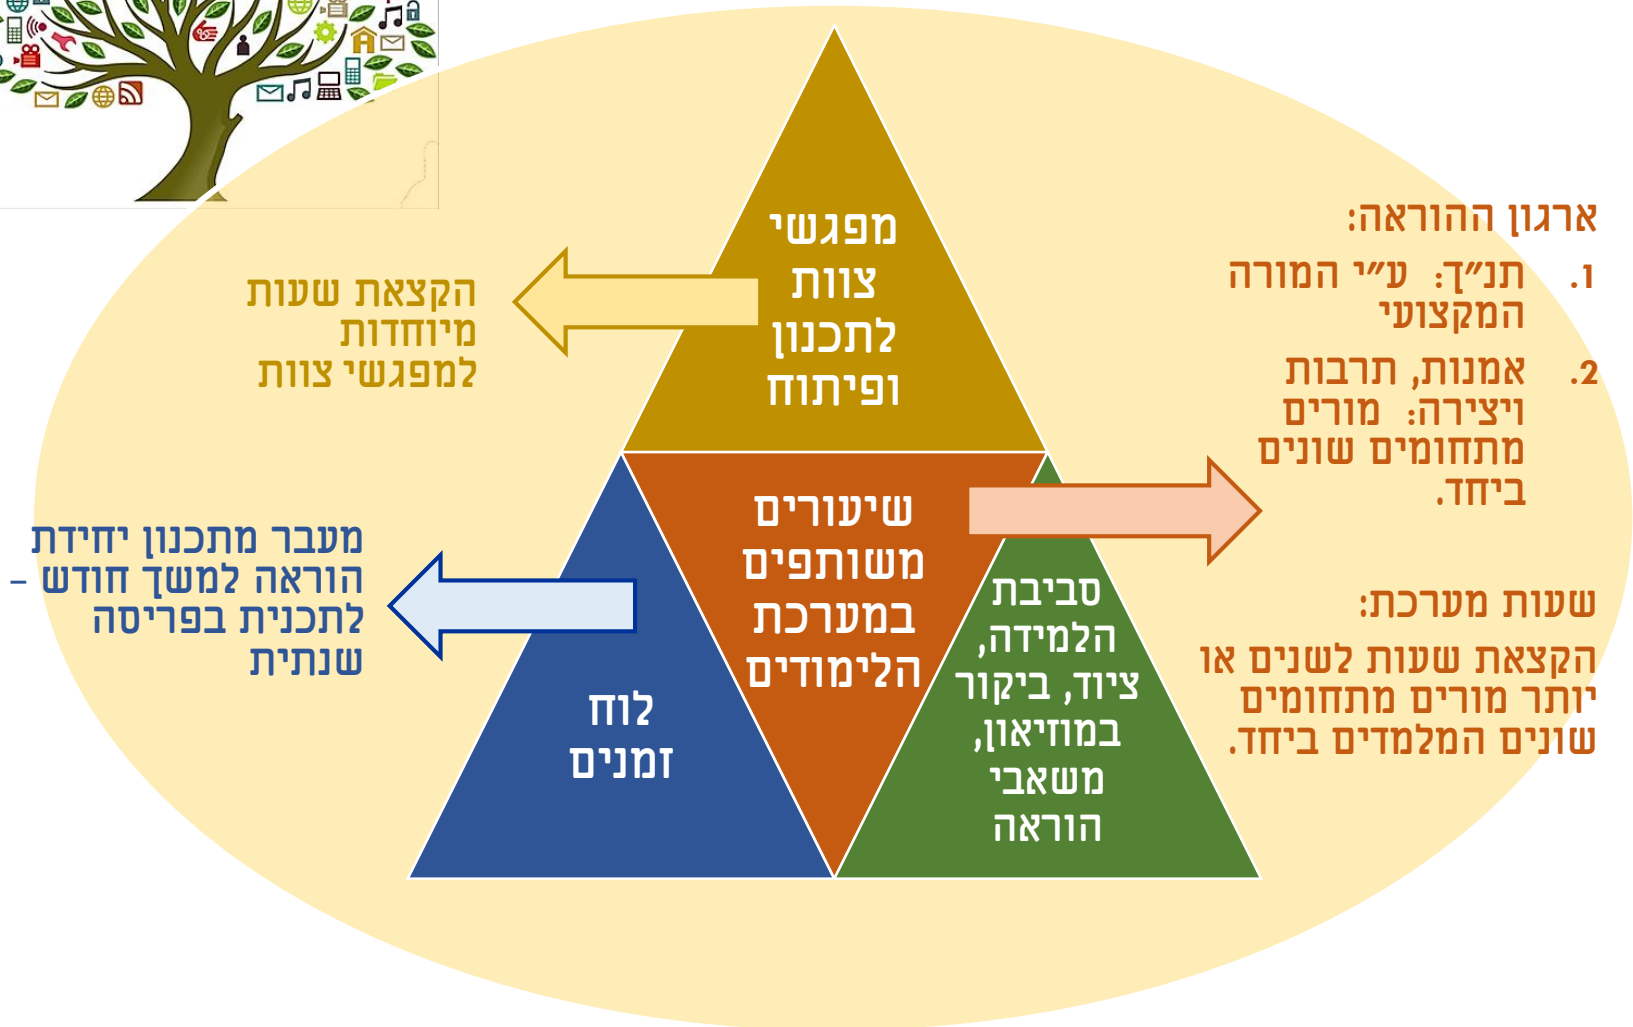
ארגון ההוראה:

1. תנ"ך: ע"י המורה המקצועי

2. אמנות, תרבות ויצירה: מורים מתחומים שונים ביחד.

שעות מערכת:

הקצאת שעות לשנים או יותר מורים מתחומים שונים המלמדים ביחד.

מפגשי צוות לתכנון ופיתוח

הקצאת שעות מיוחדות למפגשי צוות

שיעורים משותפים במערכת הלימודים

סביבת הלמידה, ציוד, ביקור במוזיאון, משאבי הוראה

לוח זמנים

מעבר מתכנון יחידת הוראה למשך חודש – לתכנית בפריסה שנתית